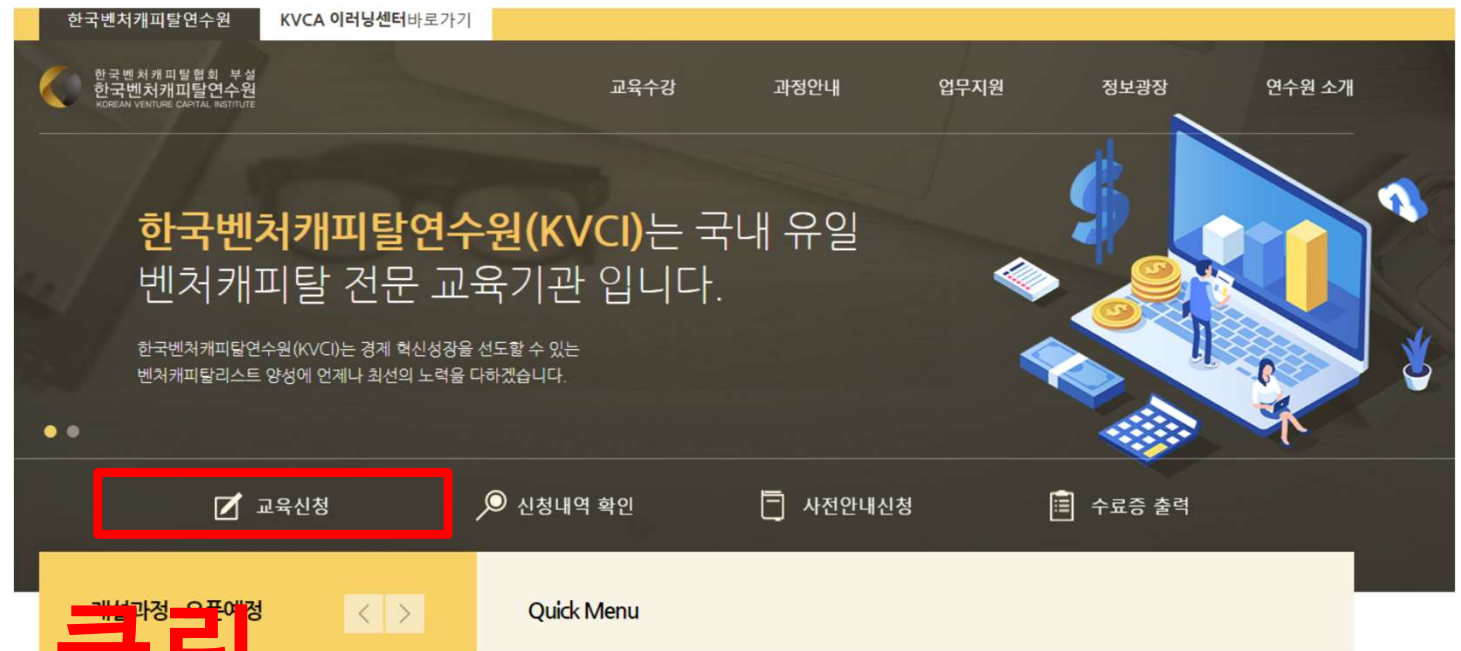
한국벤처캐피탈연수원 KVCA 이러닝센터바로가기

한국벤처캐피탈협회 부설
한국벤처캐피탈연수원
KOREAN VENTURE CAPITAL INSTITUTE

교육수강 과정안내 업무지원 정보광장 연수원 소개

한국벤처캐피탈연수원(KVCI)는 국내 유일 벤처캐피탈 전문 교육기관 입니다.

한국벤처캐피탈연수원(KVCI)는 경제 혁신성장을 선도할 수 있는 벤처캐피탈리스트 양성에 언제나 최선의 노력을 다하겠습니다.

교육신청 신청내역 확인 사전안내신청 수료증 출력

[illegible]과정 오픈예정

Quick Menu

클리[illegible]